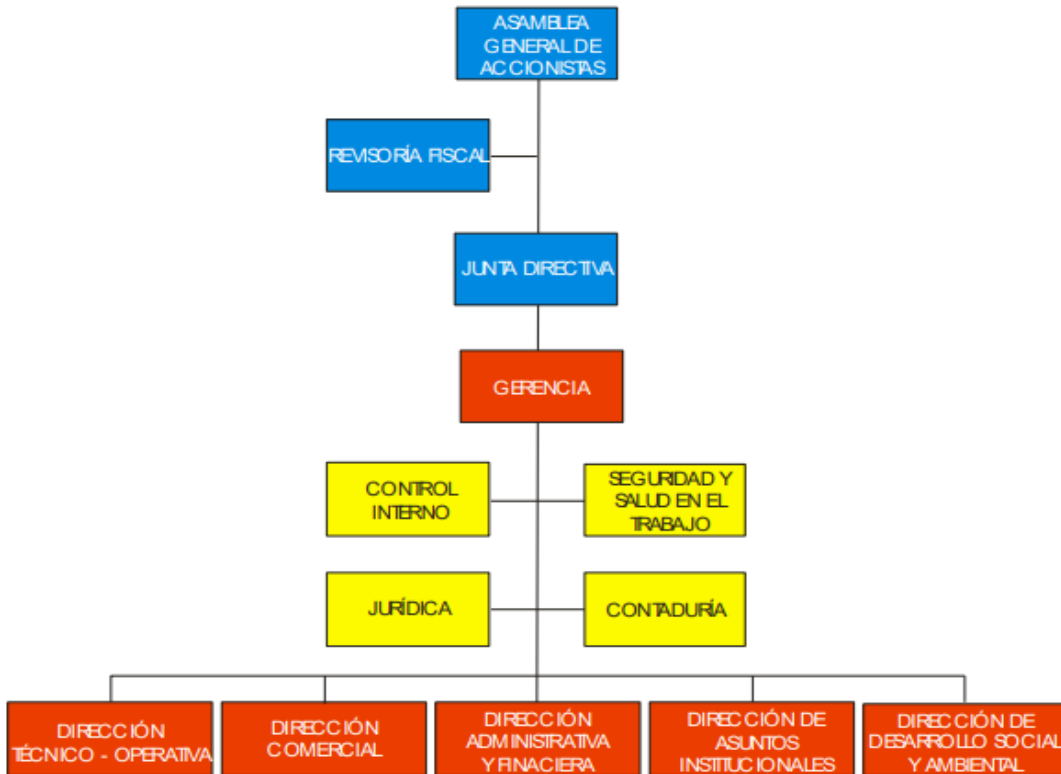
ASAMBLEA GENERAL DE ACCIONISTAS

REVISORÍA FISCAL

JUNTA DIRECTIVA

GERENCIA

CONTROL INTERNO

SEGURIDAD Y SALUD EN EL TRABAJO

JURÍDICA

CONTADURÍA

DIRECCIÓN TÉCNICO - OPERATIVA

DIRECCIÓN COMERCIAL

DIRECCIÓN ADMINISTRATIVA Y FINACIERA

DIRECCIÓN DE ASUNTOS INSTITUCIONALES

DIRECCIÓN DE DESARROLLO SOCIAL Y AMBIENTAL